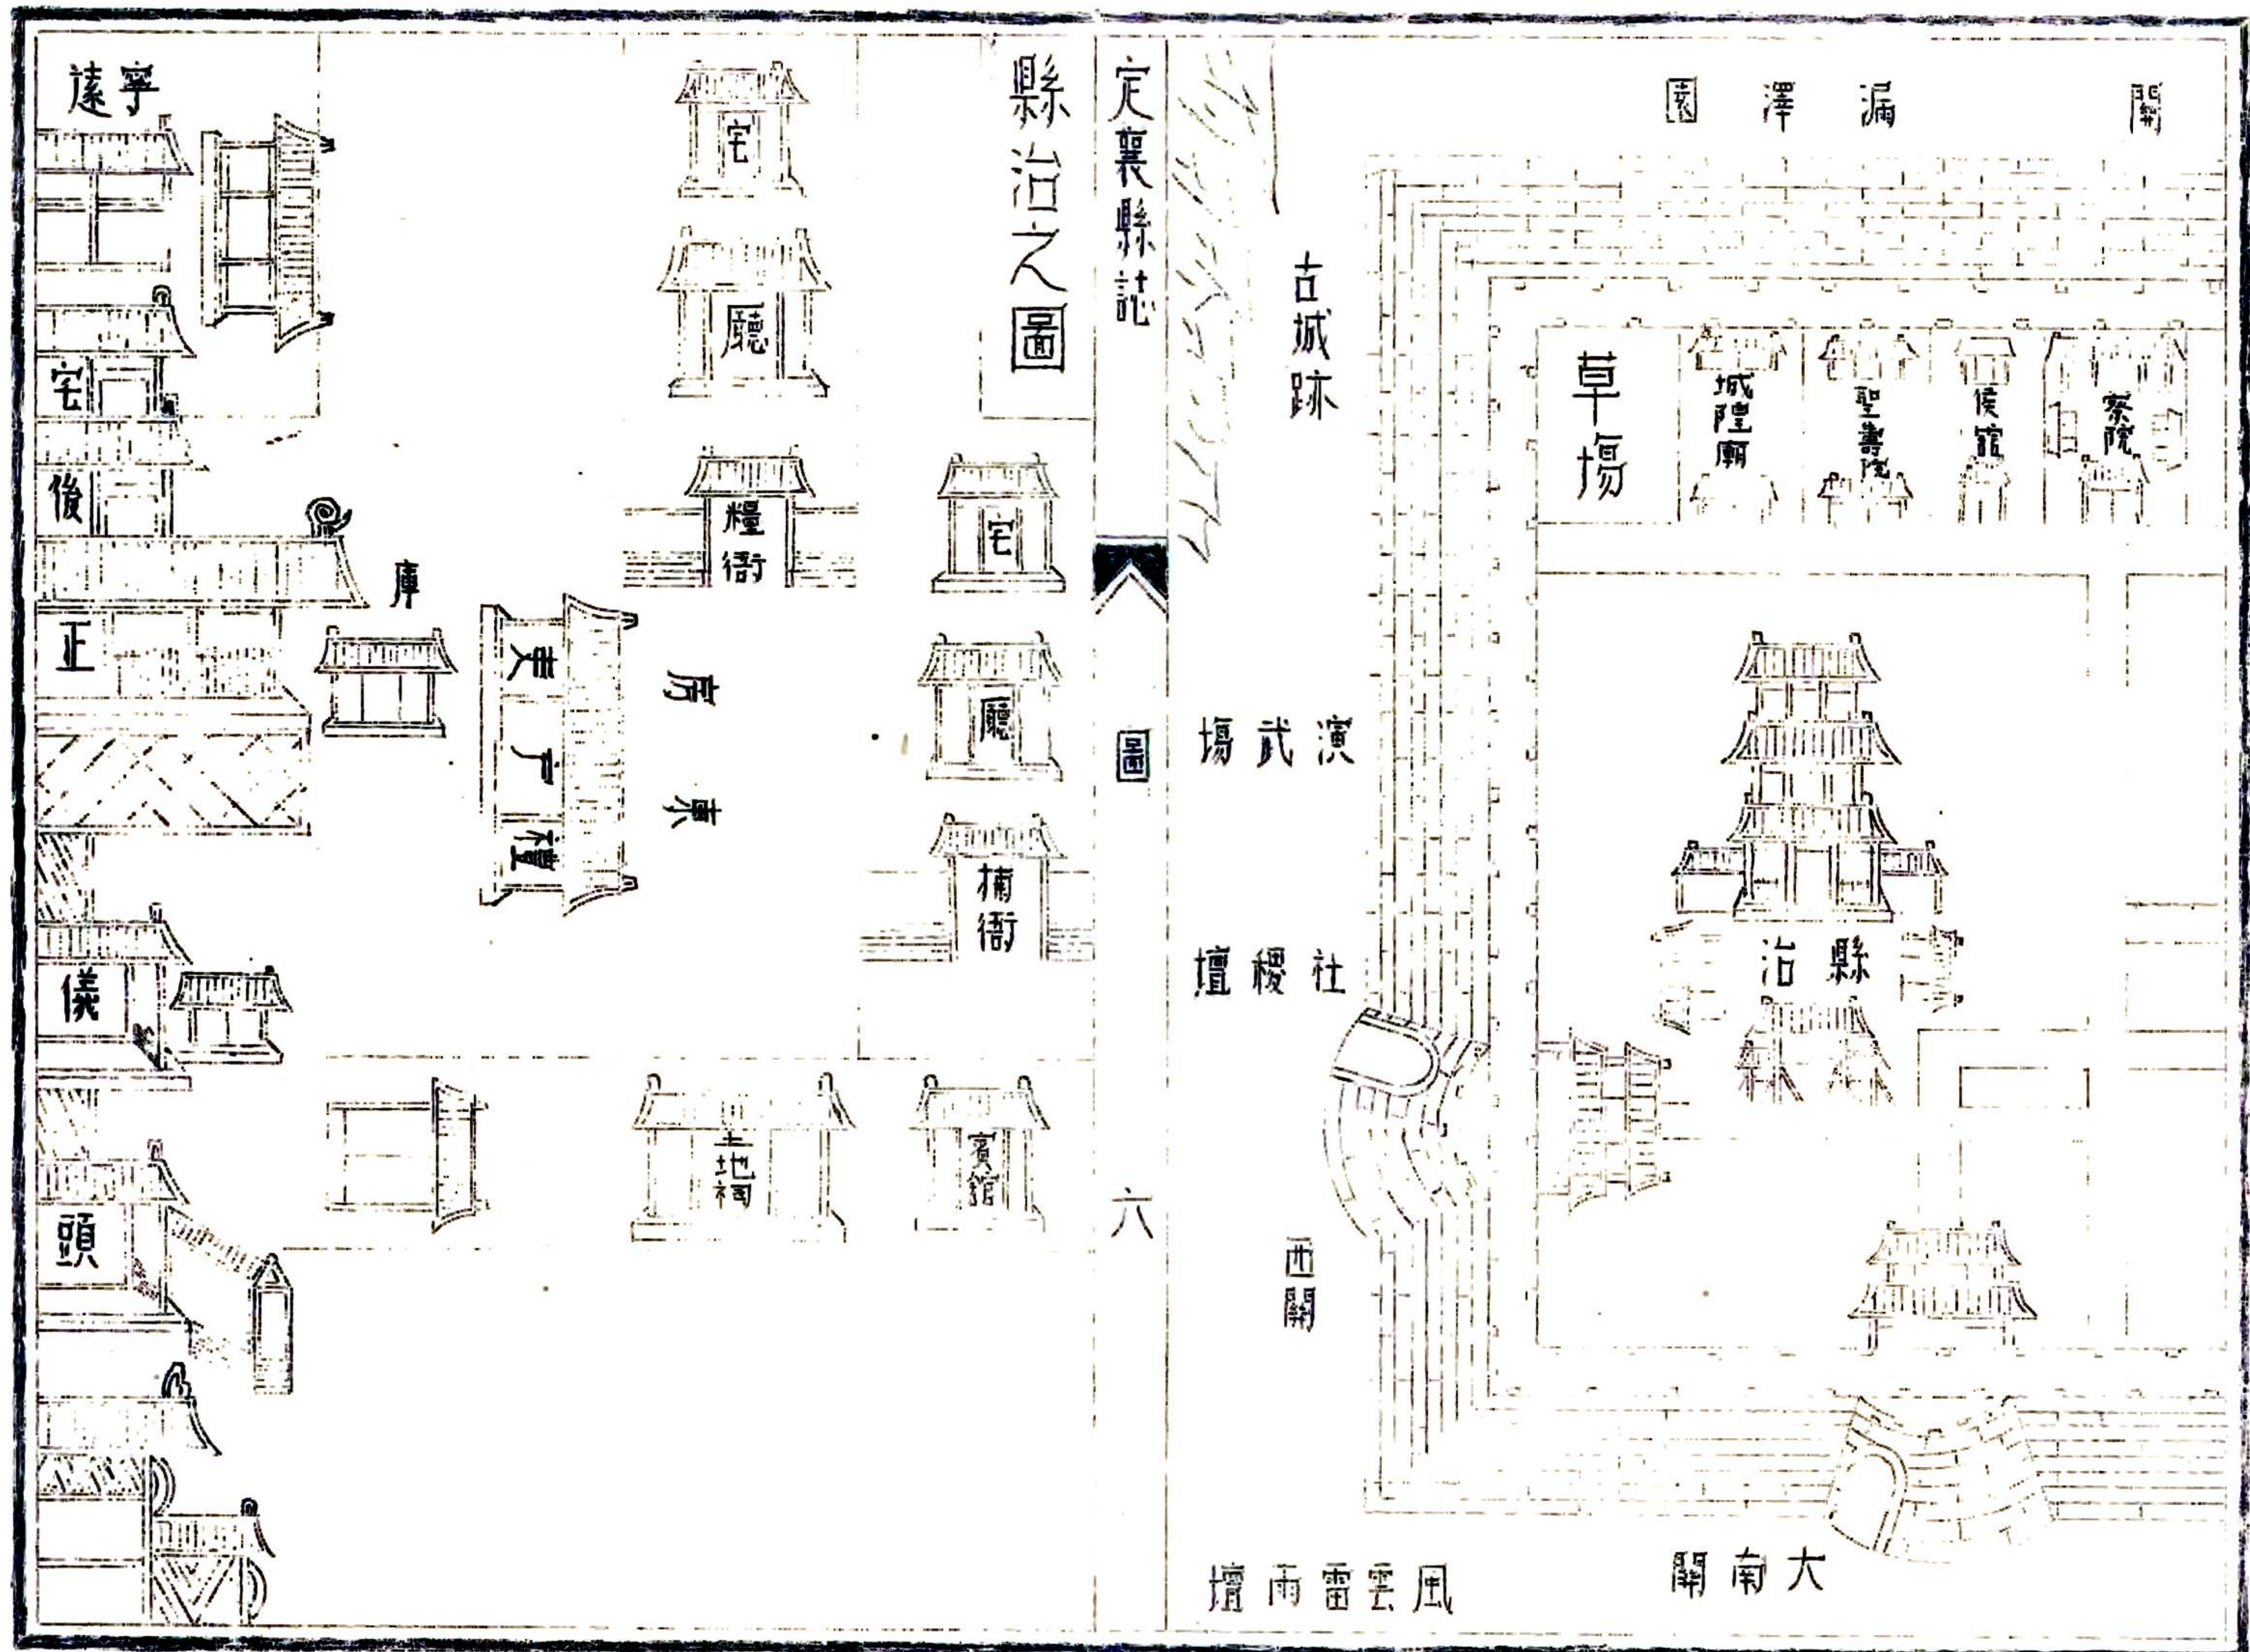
定襄縣誌

圖

六

縣治之圖

寧遠

宅

後

正

儀

頭

宅

廳

糧衙

宅

廳

捕衙

庫

吏戶禮

東房

土地祠

賓館

闞澤漏園

古城跡

草場

城隍廟

聖書院

候館

察院

演武場

社稷壇

縣治

西關

大南關

風雲雷雨壇